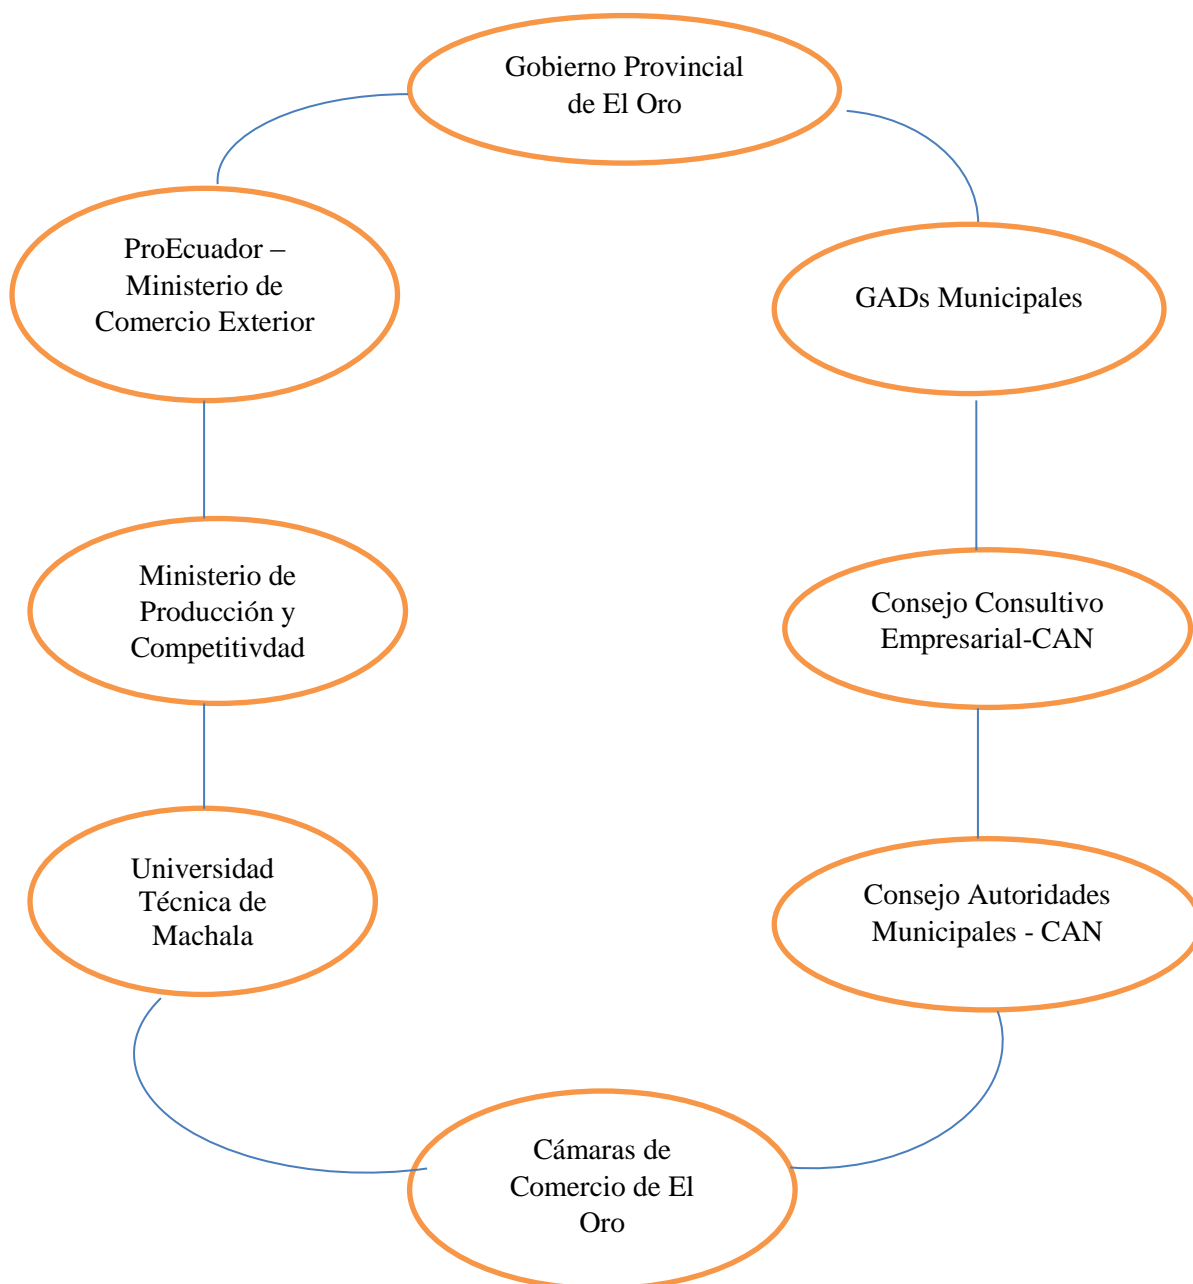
Gobierno Provincial de El Oro

ProEcuador – Ministerio de Comercio Exterior

GADs Municipales

Ministerio de Producción y Competitivdad

Consejo Consultivo Empresarial-CAN

Universidad Técnica de Machala

Consejo Autoridades Municipales - CAN

Cámaras de Comercio de El Oro